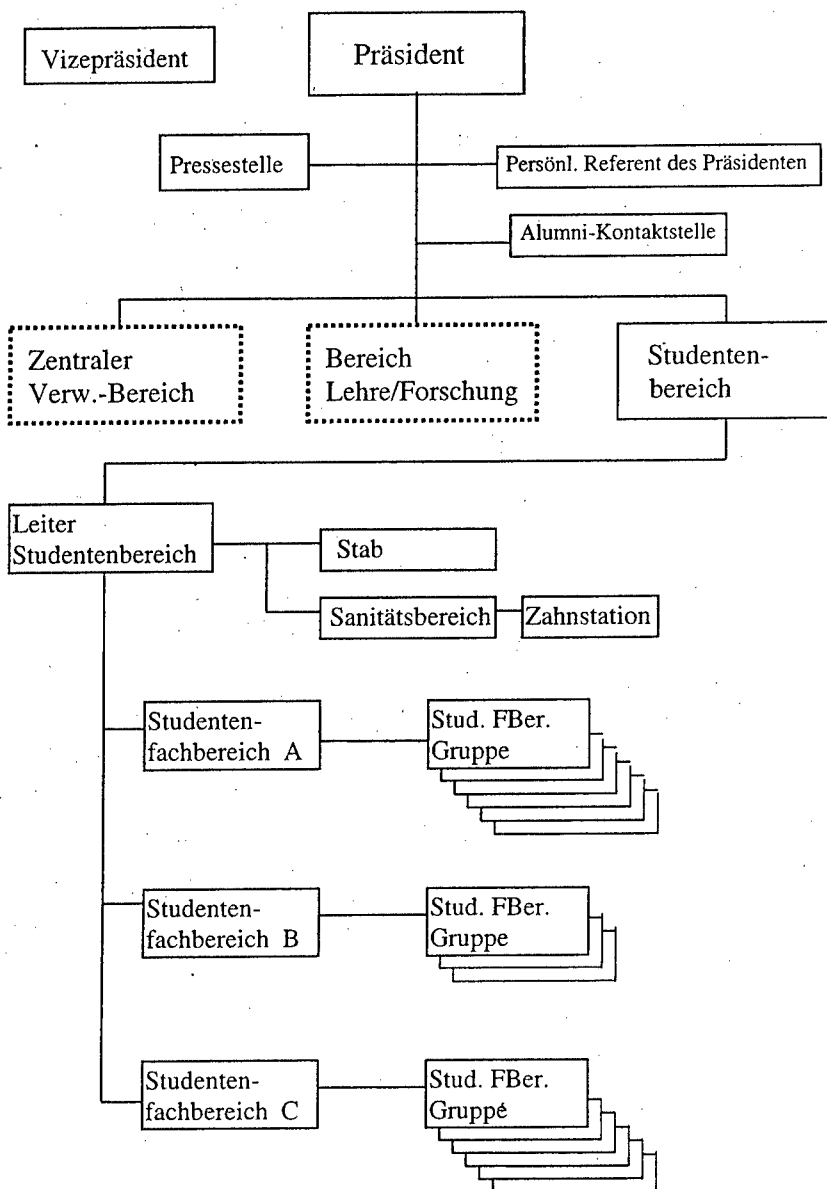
Vizepräsident

Präsident

Pressestelle

Persönl. Referent des Präsidenten

Alumni-Kontaktstelle

Zentraler Verw.-Bereich

Bereich Lehre/Forschung

Studentenbereich

Leiter Studentenbereich

Stab

Sanitätsbereich

Zahnstation

Studentenfachbereich A

Stud. FBer. Gruppe

Studentenfachbereich B

Stud. FBer. Gruppe

Studentenfachbereich C

Stud. FBer. Gruppé